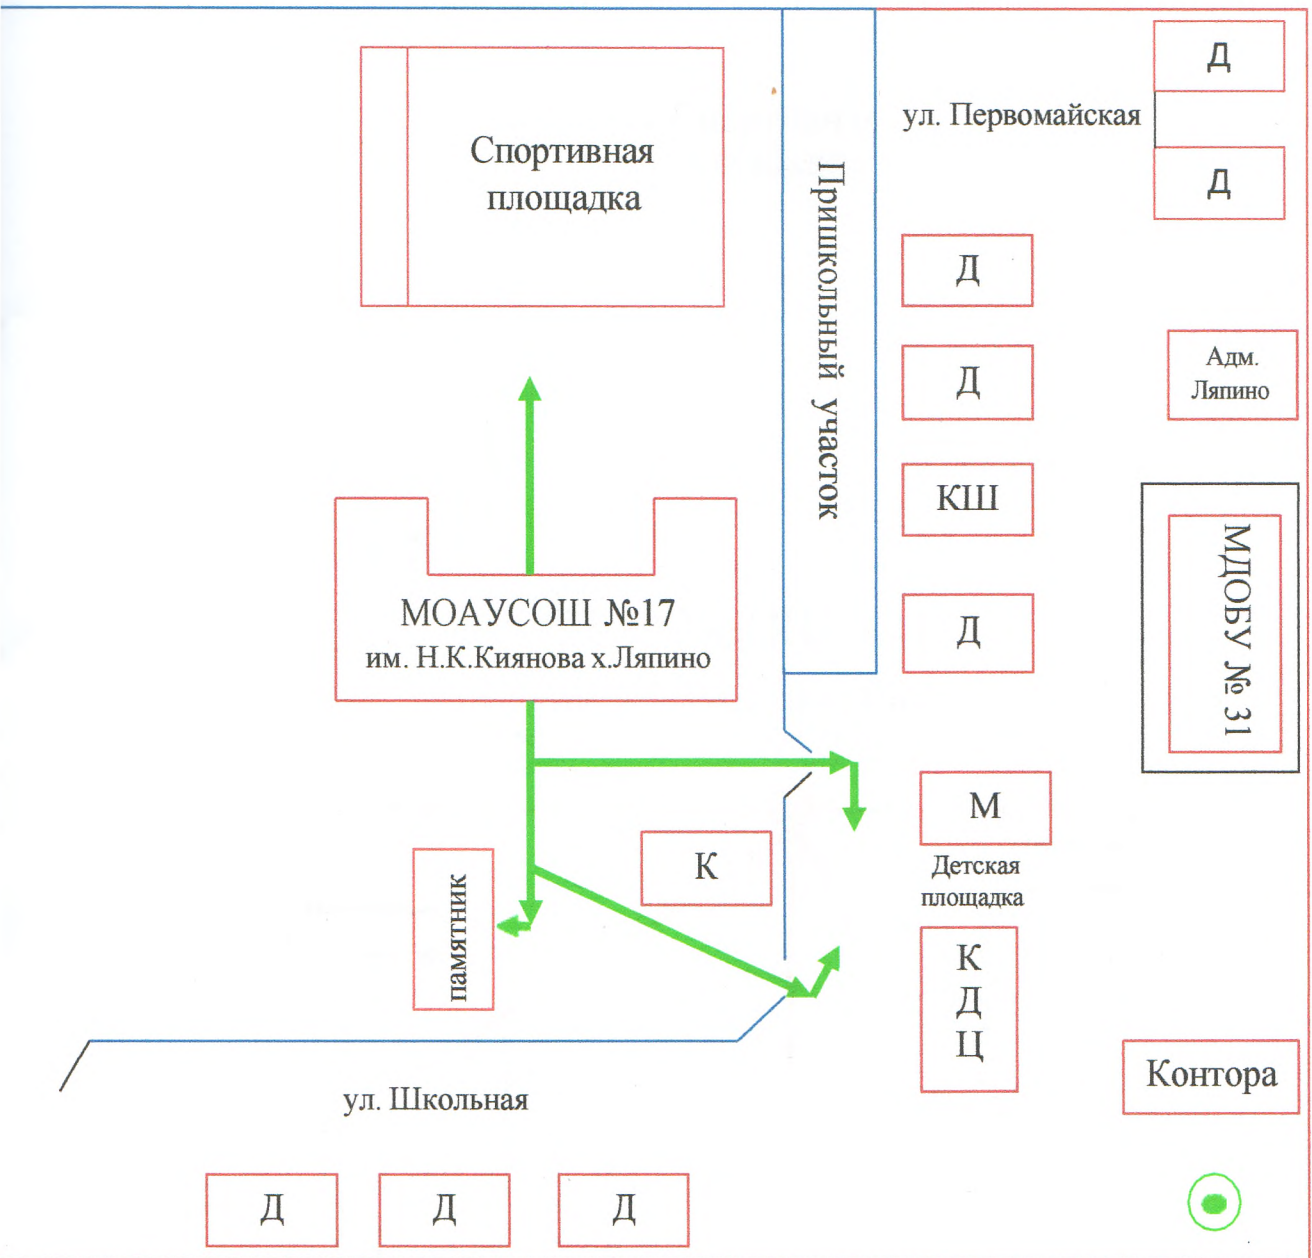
Спортивная площадка

Пришкольный участок

ул. Первомайская

Д

Д

Д

Д

Адм. Ляпино

КШ

МДОБУ № 31

МОАУСОШ №17
им. Н.К.Киянова х.Ляпино

Д

М

Детская площадка

К

памятник

К
Д
Ц

Контора

ул. Школьная

Д

Д

Д